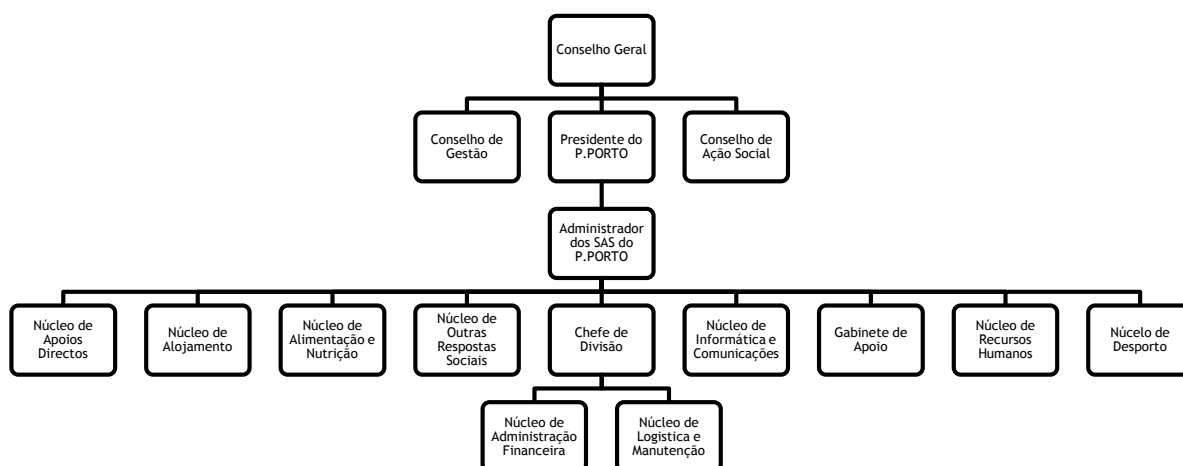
Conselho Geral

Conselho de Gestão

Presidente do P.PORTO

Conselho de Ação Social

Administrador dos SAS do P.PORTO

Núcleo de Apoios Directos

Núcleo de Alojamento

Núcleo de Alimentação e Nutrição

Núcleo de Outras Respostas Sociais

Chefe de Divisão

Núcleo de Informática e Comunicações

Gabinete de Apoio

Núcleo de Recursos Humanos

Núcelo de Desporto

Núcleo de Administração Financeira

Núcleo de Logística e Manutenção